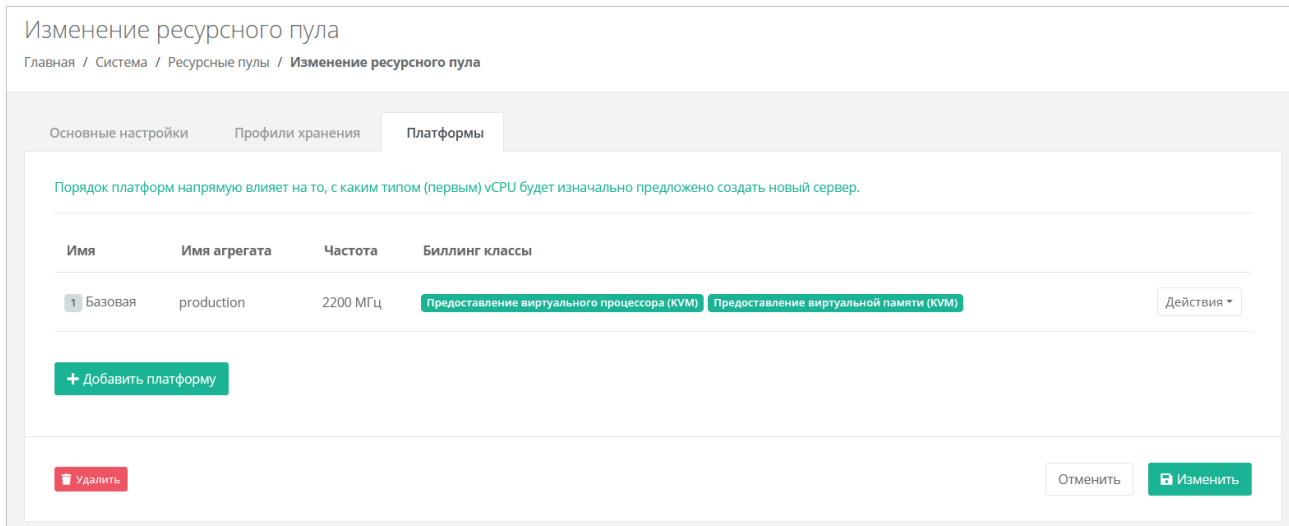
Изменение ресурсного пула

Главная / Система / Ресурсные пулы / Изменение ресурсного пула

Основные настройки | Профили хранения | Платформы

Порядок платформ напрямую влияет на то, с каким типом (первым) vCPU будет изначально предложено создать новый сервер.

| Имя | Имя агрегата | Частота | Биллинг классы | |
|---|---|---|---|---|
| 1 Базовая | production | 2200 МГц | Предоставление виртуального процессора (KVM) Предоставление виртуальной памяти (KVM) | Действия |

+ Добавить платформу

Удалить

Отменить

Изменить